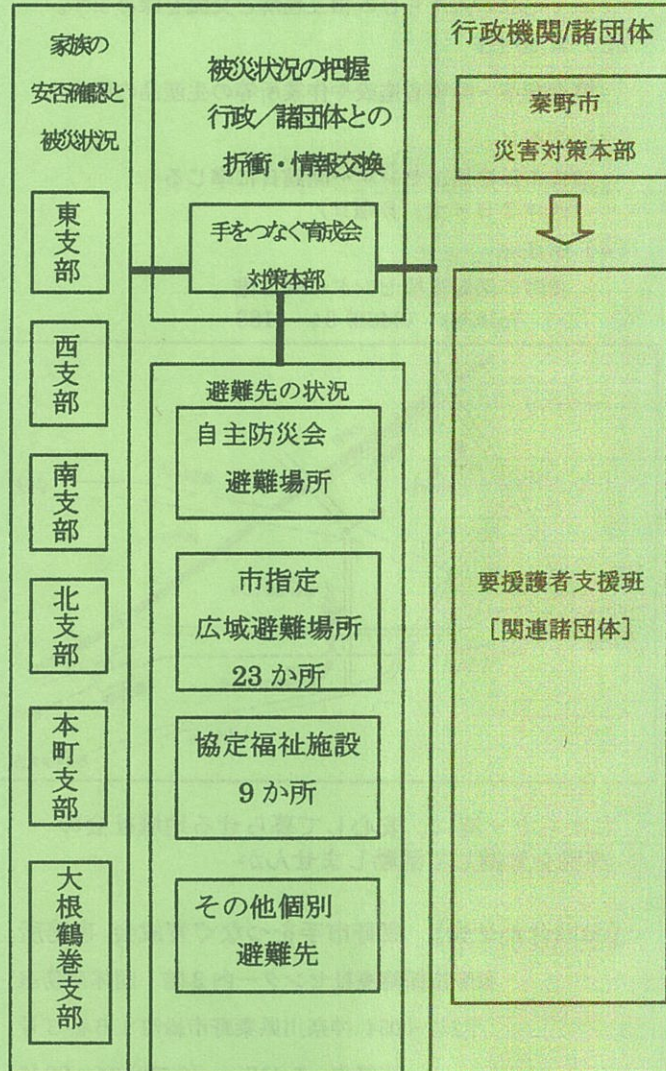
家族の安否確認と被災状況

東支部

西支部

南支部

北支部

本町支部

大根鶴巻支部

被災状況の把握
行政／諸団体との折衝・情報交換

手をつなぐ育成会対策本部

避難先の状況

自主防災会避難場所

市指定広域避難場所23か所

協定福祉施設9か所

その他個別避難先

行政機関/諸団体

秦野市災害対策本部

要援護者支援班
[関連諸団体]